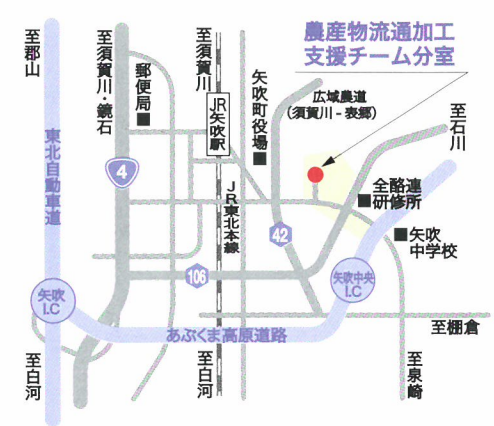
農産物流通加工
支援チーム分室

至郡山

至須賀川・鏡石

至須賀川

郵便局

JR矢吹駅

矢吹町役場

広域農道
(須賀川 - 表郷)

至石川

東北自動車道

4

JR東北本線

全略連研修所

矢吹中学校

42

106

矢吹中央I.C

矢吹I.C

あぶくま高原道路

至棚倉

至白河

至白河

至泉崎